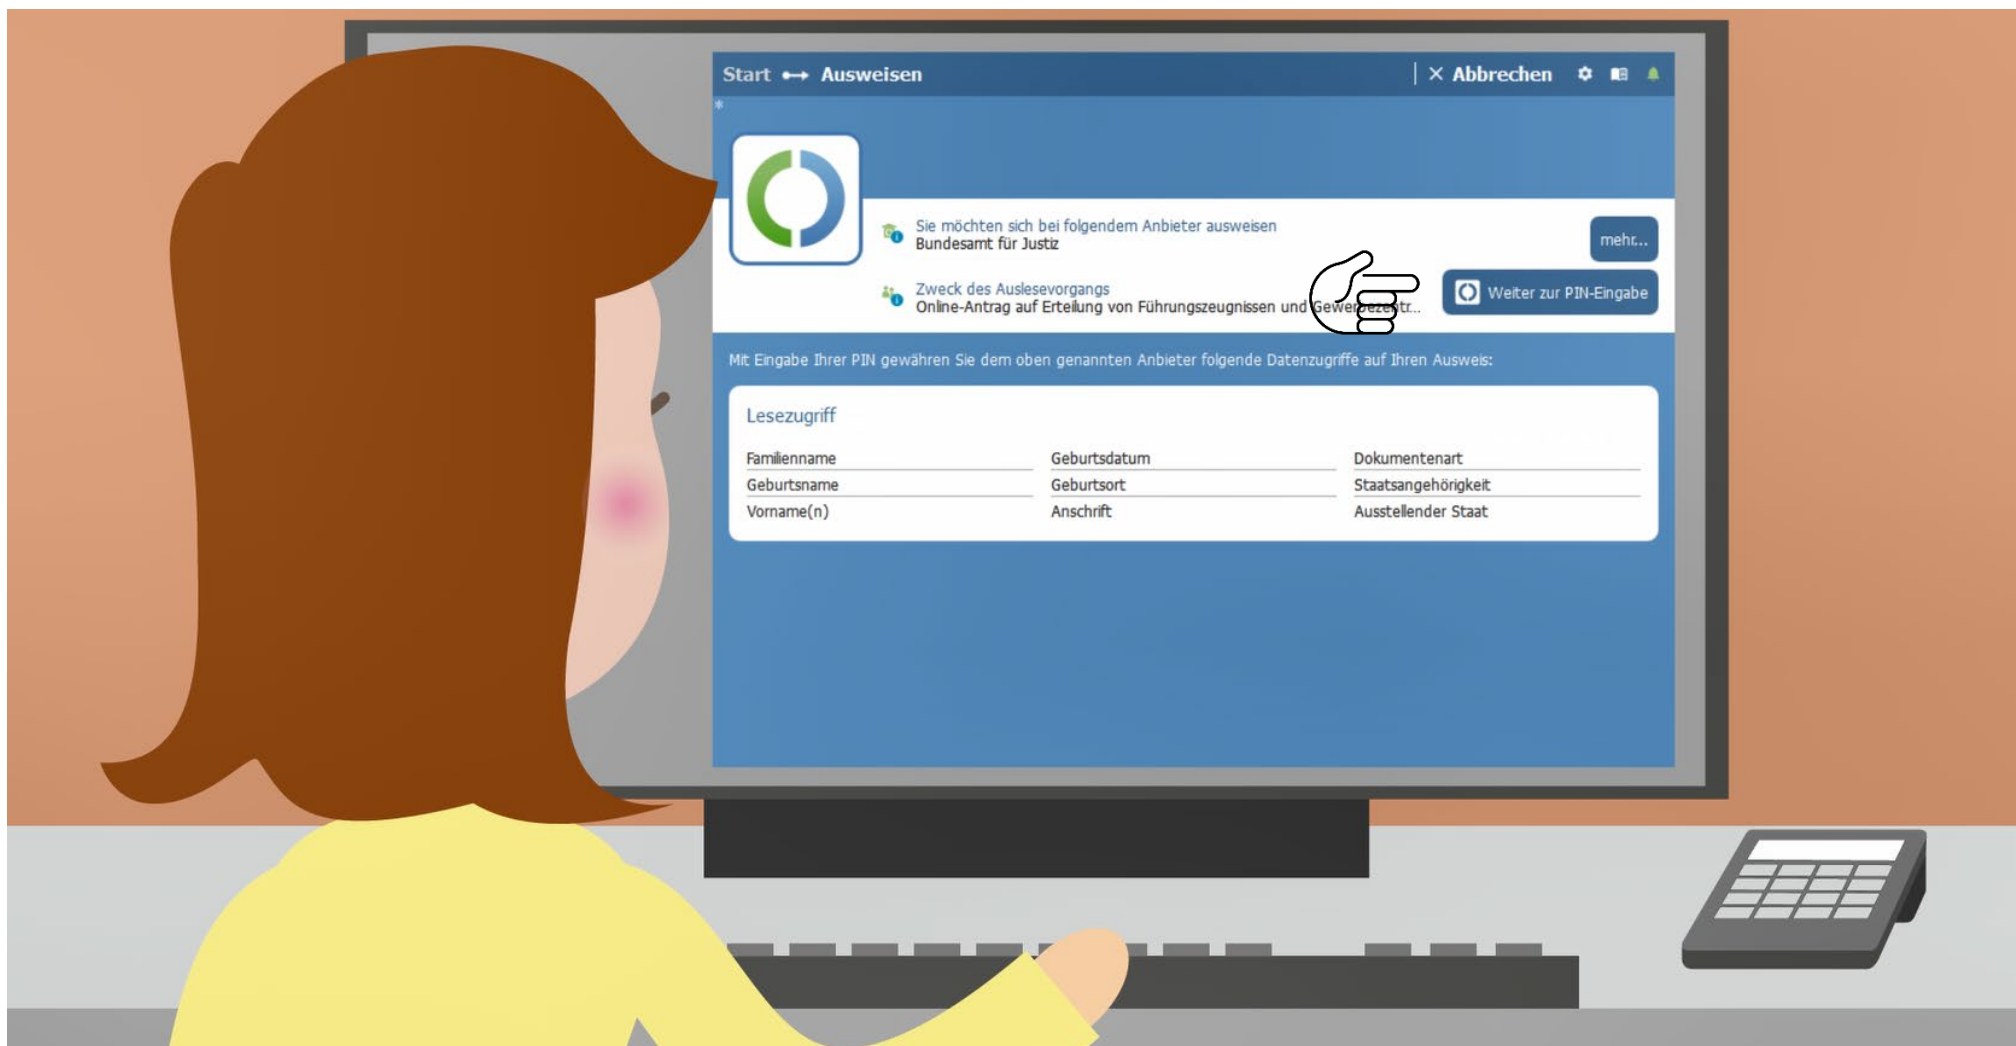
Start ⟷ Ausweisen

× Abbrechen

Sie möchten sich bei folgendem Anbieter ausweisen
Bundesamt für Justiz

mehr...

Zweck des Auslesevorgangs
Online-Antrag auf Erteilung von Führungszeugnissen und Gewerbezentr...

Weiter zur PIN-Eingabe

Mit Eingabe Ihrer PIN gewähren Sie dem oben genannten Anbieter folgende Datenzugriffe auf Ihren Ausweis:

Lesezugriff

| | | |
|---|---|---|
| Familienname | Geburtsdatum | Dokumentenart |
| Geburtsname | Geburtsort | Staatsangehörigkeit |
| Vorname(n) | Anschrift | Ausstellender Staat |